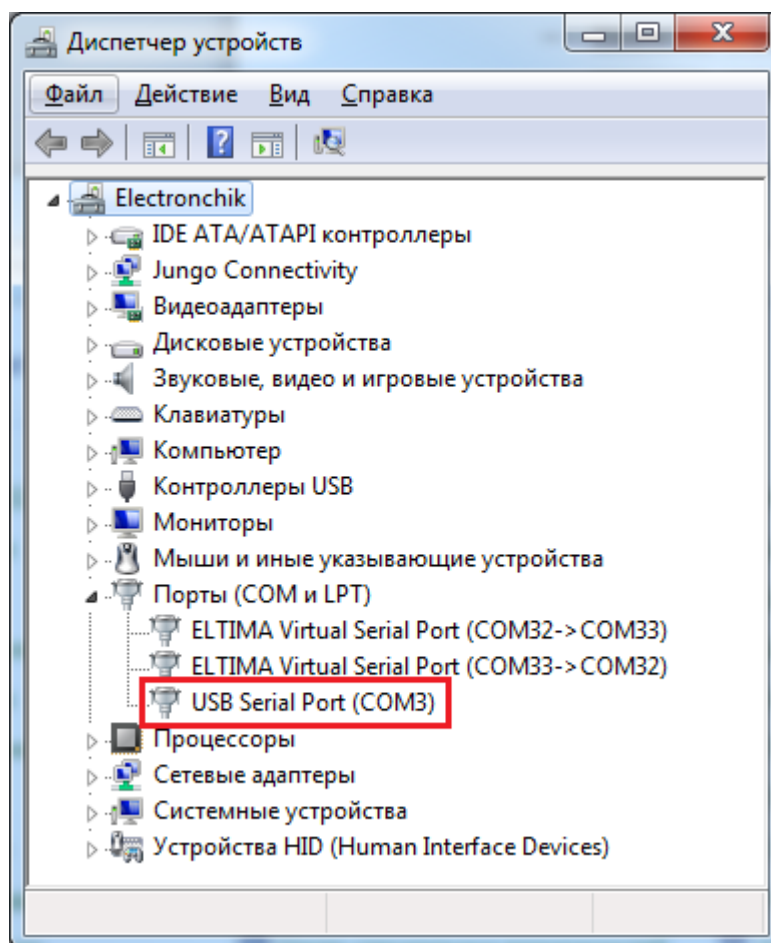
Диспетчер устройств

Файл Действие Вид Справка

Electronchik
IDE ATA/ATAPI контроллеры
Jungo Connectivity
Видеоадаптеры
Дисковые устройства
Звуковые, видео и игровые устройства
Клавиатуры
Компьютер
Контроллеры USB
Мониторы
Мыши и иные указывающие устройства
Порты (COM и LPT)
ELTIMA Virtual Serial Port (COM32->COM33)
ELTIMA Virtual Serial Port (COM33->COM32)
USB Serial Port (COM3)
Процессоры
Сетевые адаптеры
Системные устройства
Устройства HID (Human Interface Devices)